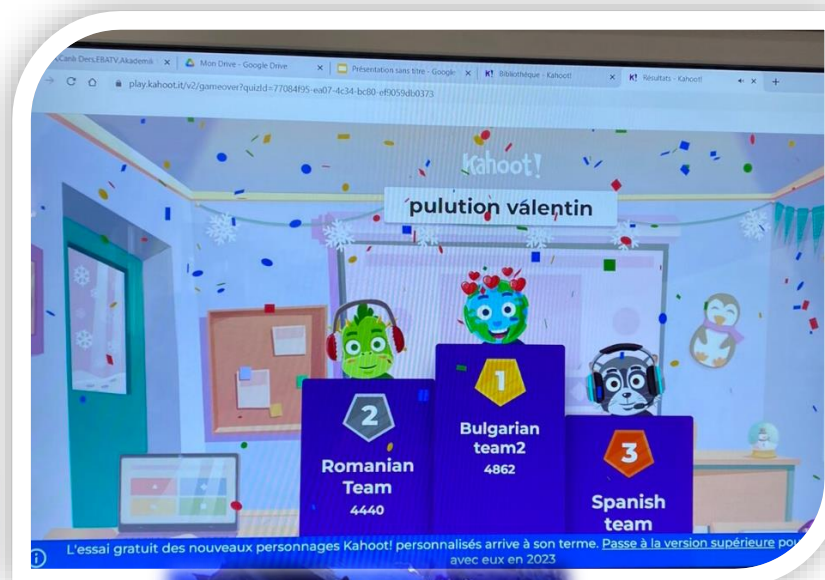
Canli Ders,EBATV,Akademi ×
Mon Drive - Google Drive ×
Présentation sans titre - Google ×
Bibliothèque - Kahoot! ×
Résultats - Kahoot! ×
+
play.kahoot.it/v2/gameover?quizId=77084f95-ea07-4c34-bc80-ef9059db0373

Kahoot!

pulution valentin

1
Bulgarian team2
4862

2
Romanian Team
4440

3
Spanish team

L'essai gratuit des nouveaux personnages Kahoot! personnalisés arrive à son terme. Passe à la version supérieure pou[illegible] avec eux en 2023